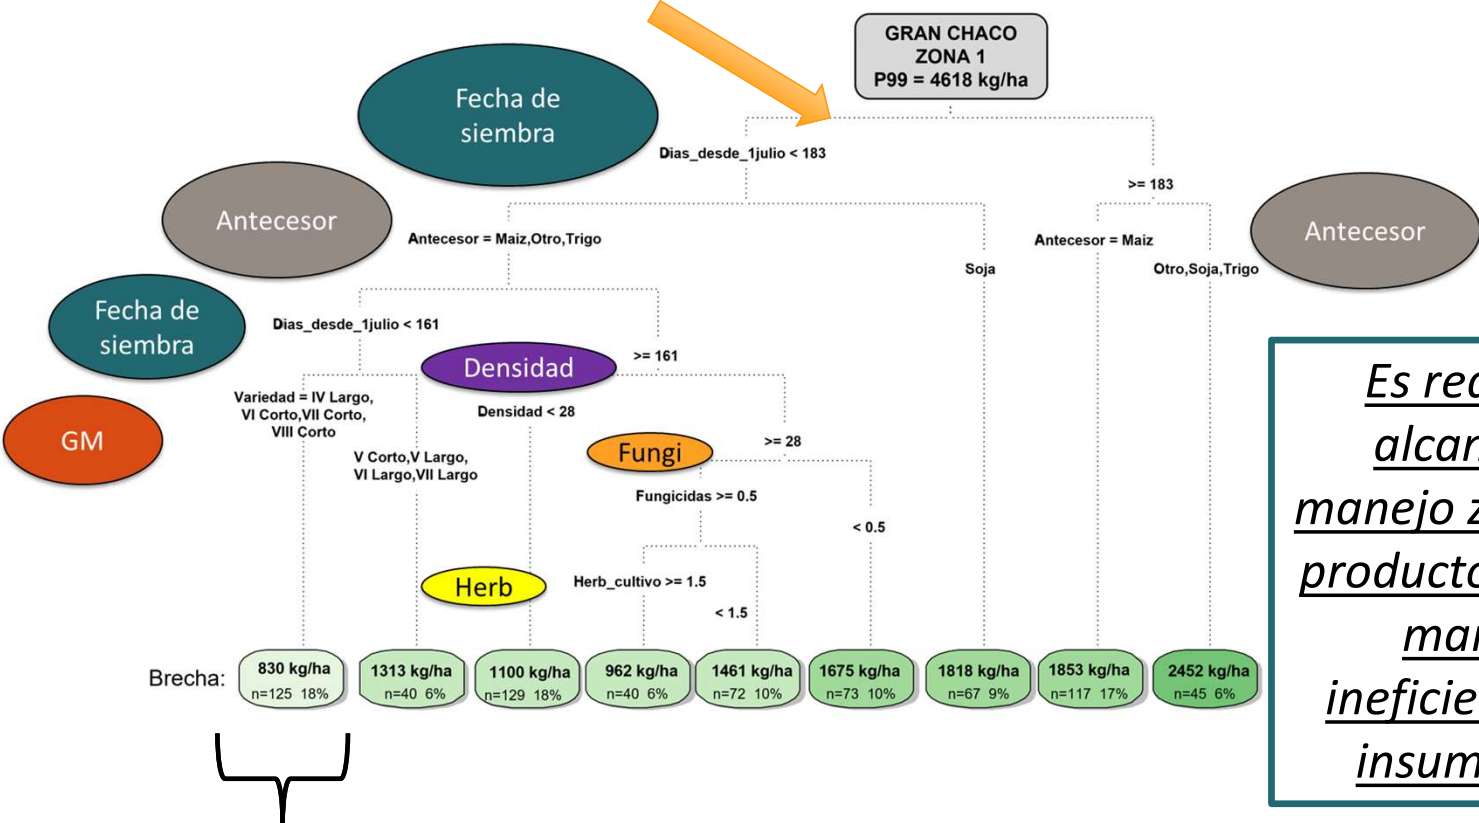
GRAN CHACO
ZONA 1
P99 = 4618 kg/ha

Fecha de siembra

Dias_desde_1julio < 183

>= 183

Antecesor

Antecesor = Maiz,Otro,Trigo

Soja

Antecesor = Maiz

Otro,Soja,Trigo

Antecesor

Fecha de siembra

Dias_desde_1julio < 161

>= 161

Densidad

Variedad = IV Largo, VI Corto,VII Corto, VIII Corto

Densidad < 28

GM

>= 28

Fungi

V Corto,V Largo, VI Largo,VII Largo

Fungicidas >= 0.5

< 0.5

Herb

Herb_cultivo >= 1.5

< 1.5

Brecha:

| 830 kg/ha n=125 18% | 1313 kg/ha n=40 6% | 1100 kg/ha n=129 18% | 962 kg/ha n=40 6% | 1461 kg/ha n=72 10% | 1675 kg/ha n=73 10% | 1818 kg/ha n=67 9% | 1853 kg/ha n=117 17% | 2452 kg/ha n=45 6% |
|---|---|---|---|---|---|---|---|---|

Es rec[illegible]
alcan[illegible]
manejo z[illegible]
product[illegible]
ma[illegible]
ineficie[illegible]
insum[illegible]